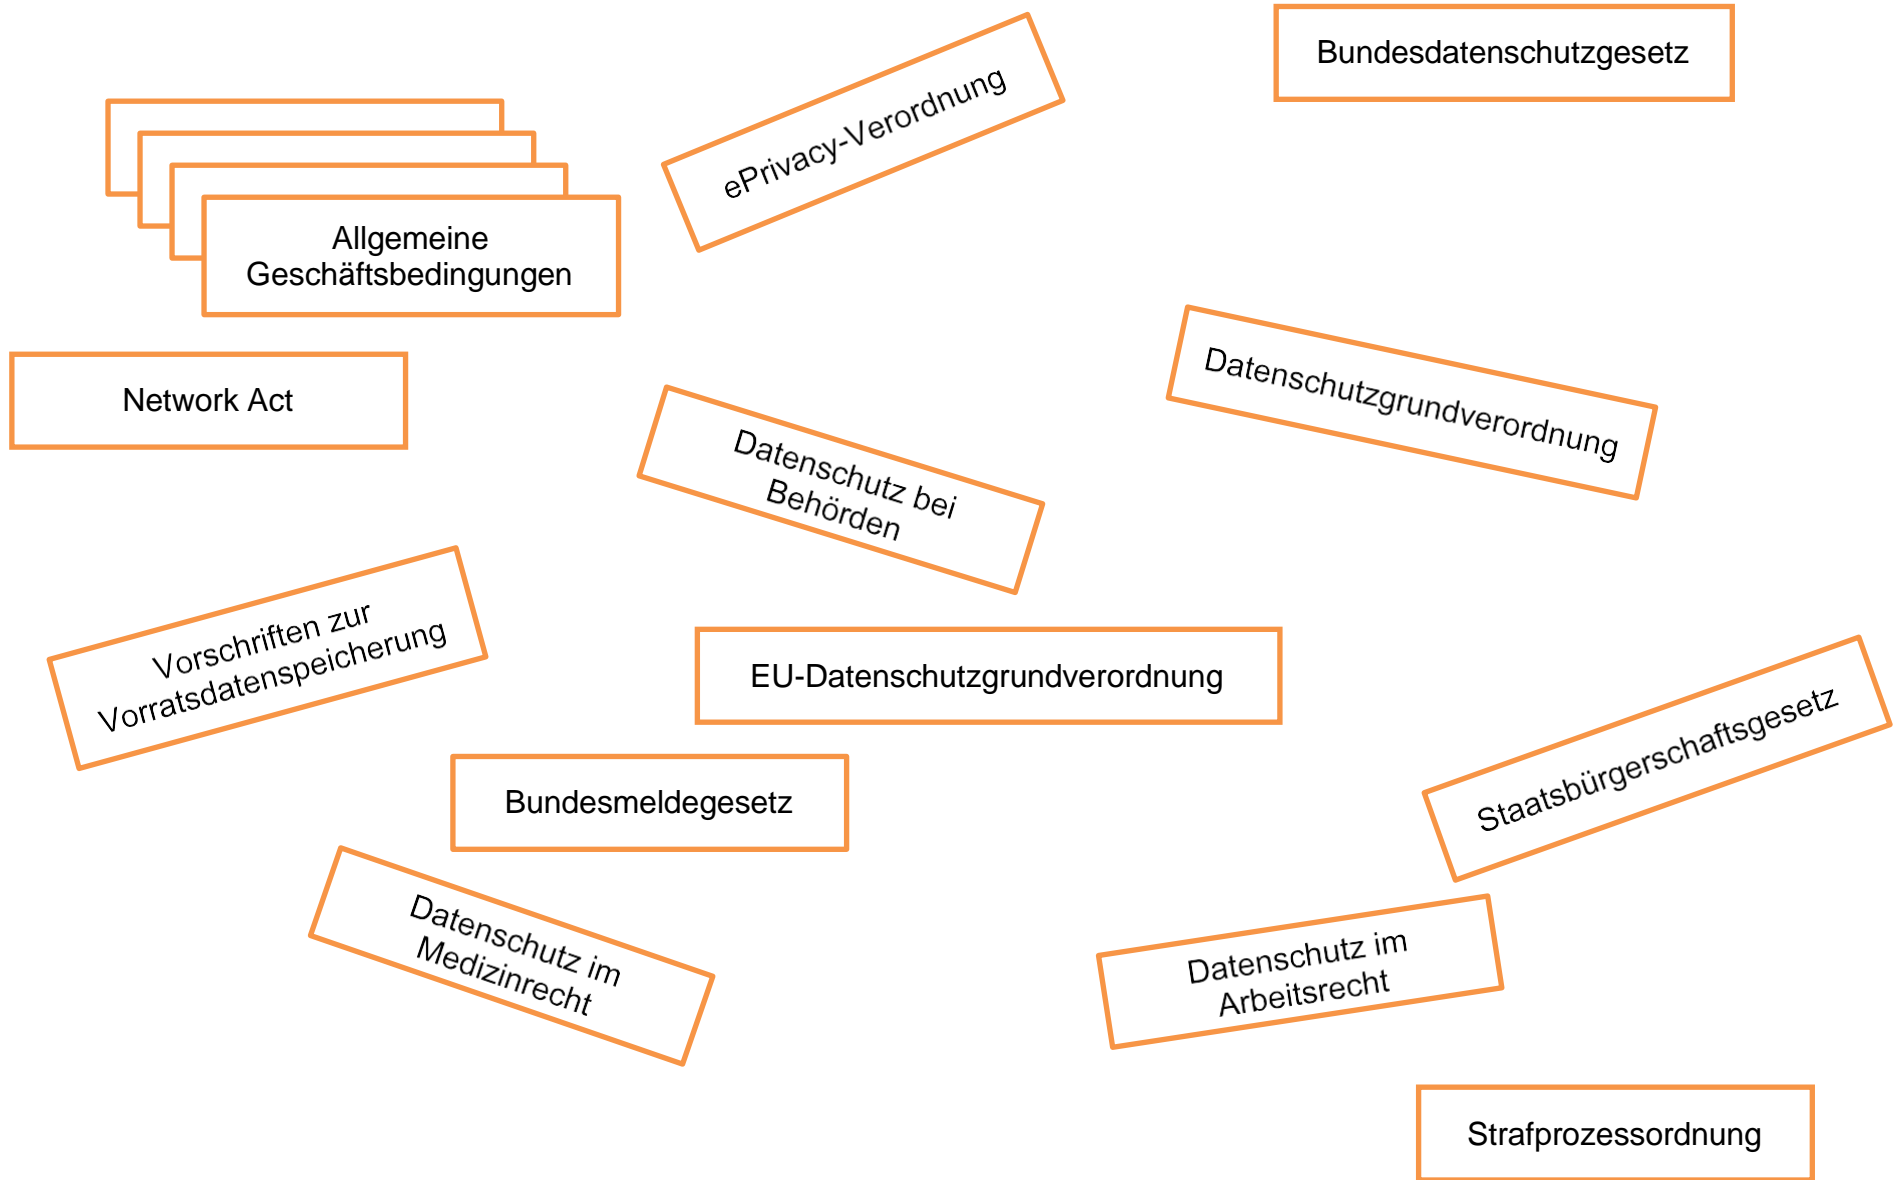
Bundesdatenschutzgesetz

ePrivacy-Verordnung

Allgemeine Geschäftsbedingungen

Network Act

Datenschutzgrundverordnung

Datenschutz bei Behörden

Vorschriften zur Vorratsdatenspeicherung

EU-Datenschutzgrundverordnung

Staatsbürgerschaftsgesetz

Bundesmeldegesetz

Datenschutz im Medizinrecht

Datenschutz im Arbeitsrecht

Strafprozessordnung